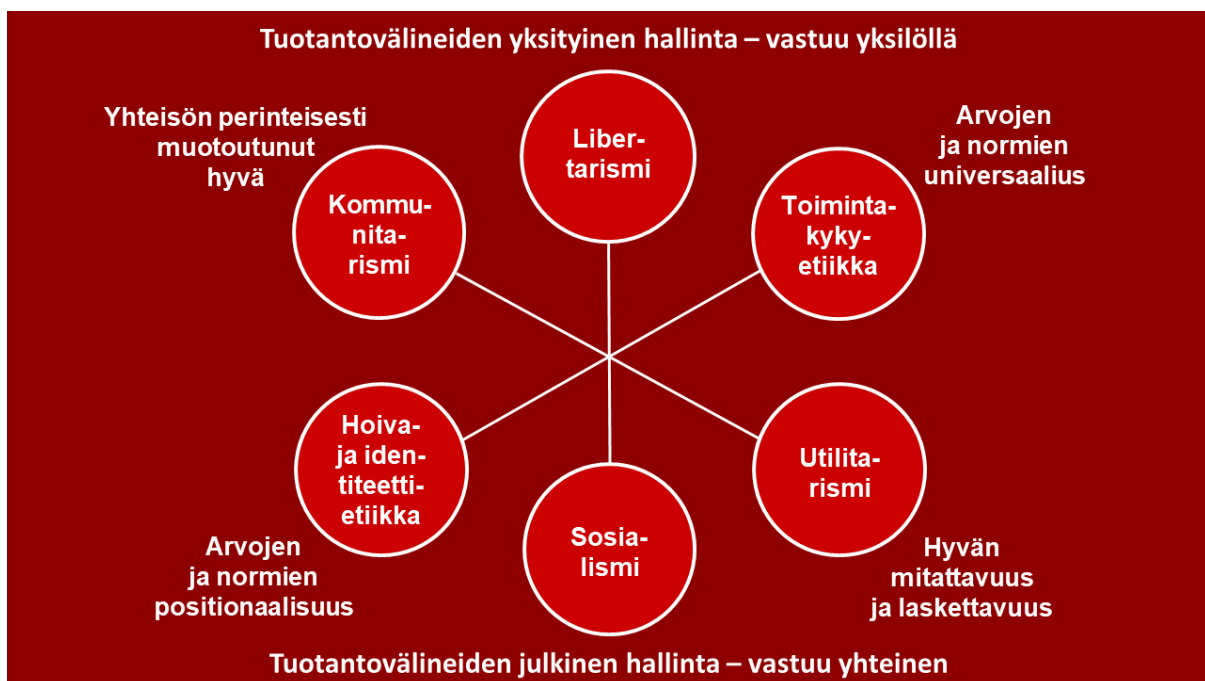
Tuotantovälineiden yksityinen hallinta – vastuu yksilöllä

Yhteisön perinteisesti muotoutunut hyvä

Libertarismi

Arvojen ja normien universaalius

Kommunitarismi

Toimintakykyetiikka

Hoiva- ja identiteettietiikka

Utilitarismi

Sosialismi

Arvojen ja normien positionaalisuus

Hyvän mitattavuus ja laskettavuus

Tuotantovälineiden julkinen hallinta – vastuu yhteinen